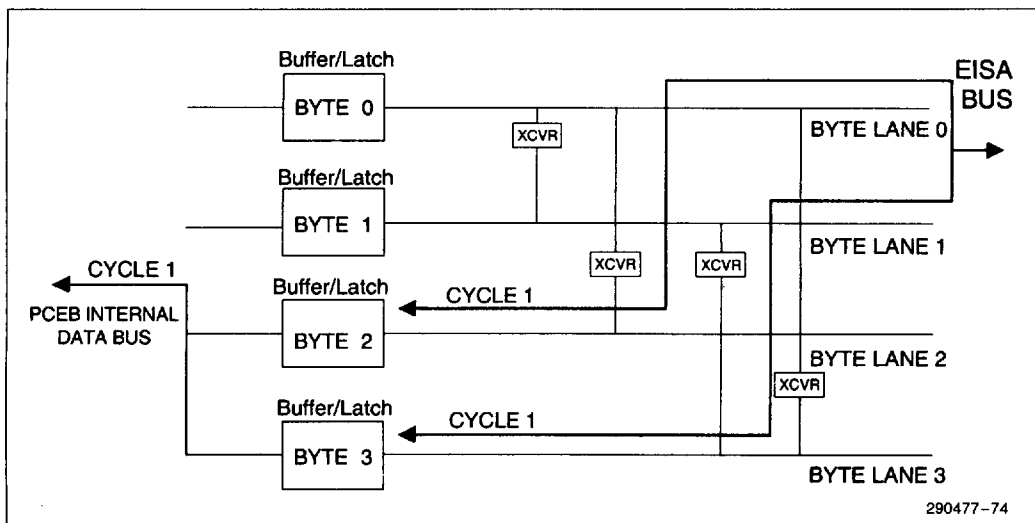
Buffer/Latch
BYTE 0
EISA BUS
XCVR
BYTE LANE 0
Buffer/Latch
BYTE 1
BYTE LANE 1
CYCLE 1
XCVR
XCVR
Buffer/Latch
CYCLE 1
PCEB INTERNAL DATA BUS
BYTE 2
BYTE LANE 2
XCVR
Buffer/Latch
CYCLE 1
BYTE 3
BYTE LANE 3
290477–74